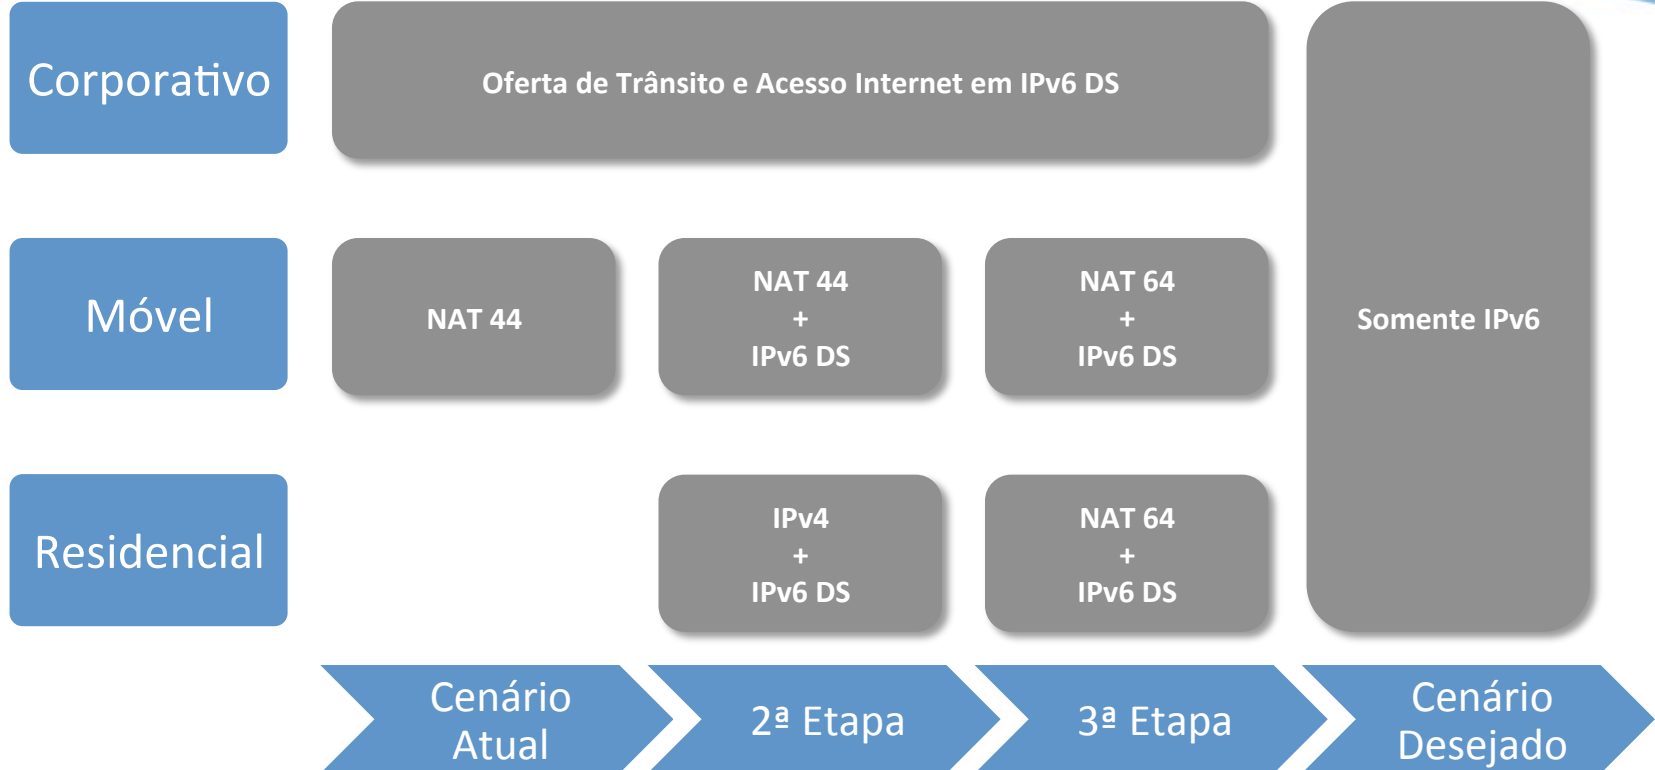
Corporativo

Oferta de Trânsito e Acesso Internet em IPv6 DS

Somente IPv6

Móvel

NAT 44

NAT 44
+
IPv6 DS

NAT 64
+
IPv6 DS

Residencial

IPv4
+
IPv6 DS

NAT 64
+
IPv6 DS

Cenário Atual

2ª Etapa

3ª Etapa

Cenário Desejado